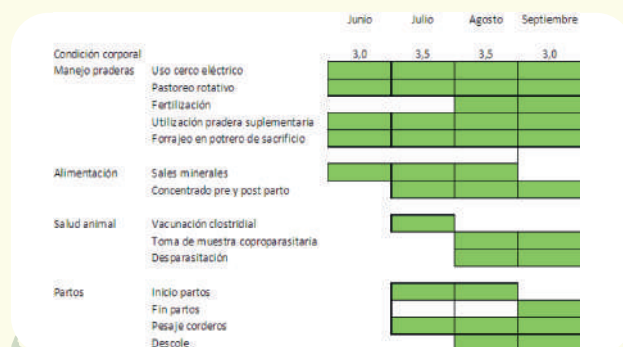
| | | Junio | Julio | Agosto | Septiembre |
|---|---|---|---|---|---|
| Condición corporal | | 3,0 | 3,5 | 3,5 | 3,0 |
| Manejo praderas | Uso cerco eléctrico | | | | |
| | Pastoreo rotativo | | | | |
| | Fertilización | | | | |
| | Utilización pradera suplementaria | | | | |
| | Forrajeo en potrero de sacrificio | | | | |
| Alimentación | Sales minerales | | | | |
| | Concentrado pre y post parto | | | | |
| Salud animal | Vacunación clostridial | | | | |
| | Toma de muestra coproparasitaria | | | | |
| | Desparasitación | | | | |
| Partos | Inicio partos | | | | |
| | Fin partos | | | | |
| | Pesaje corderos | | | | |
| | Descole | | | | |